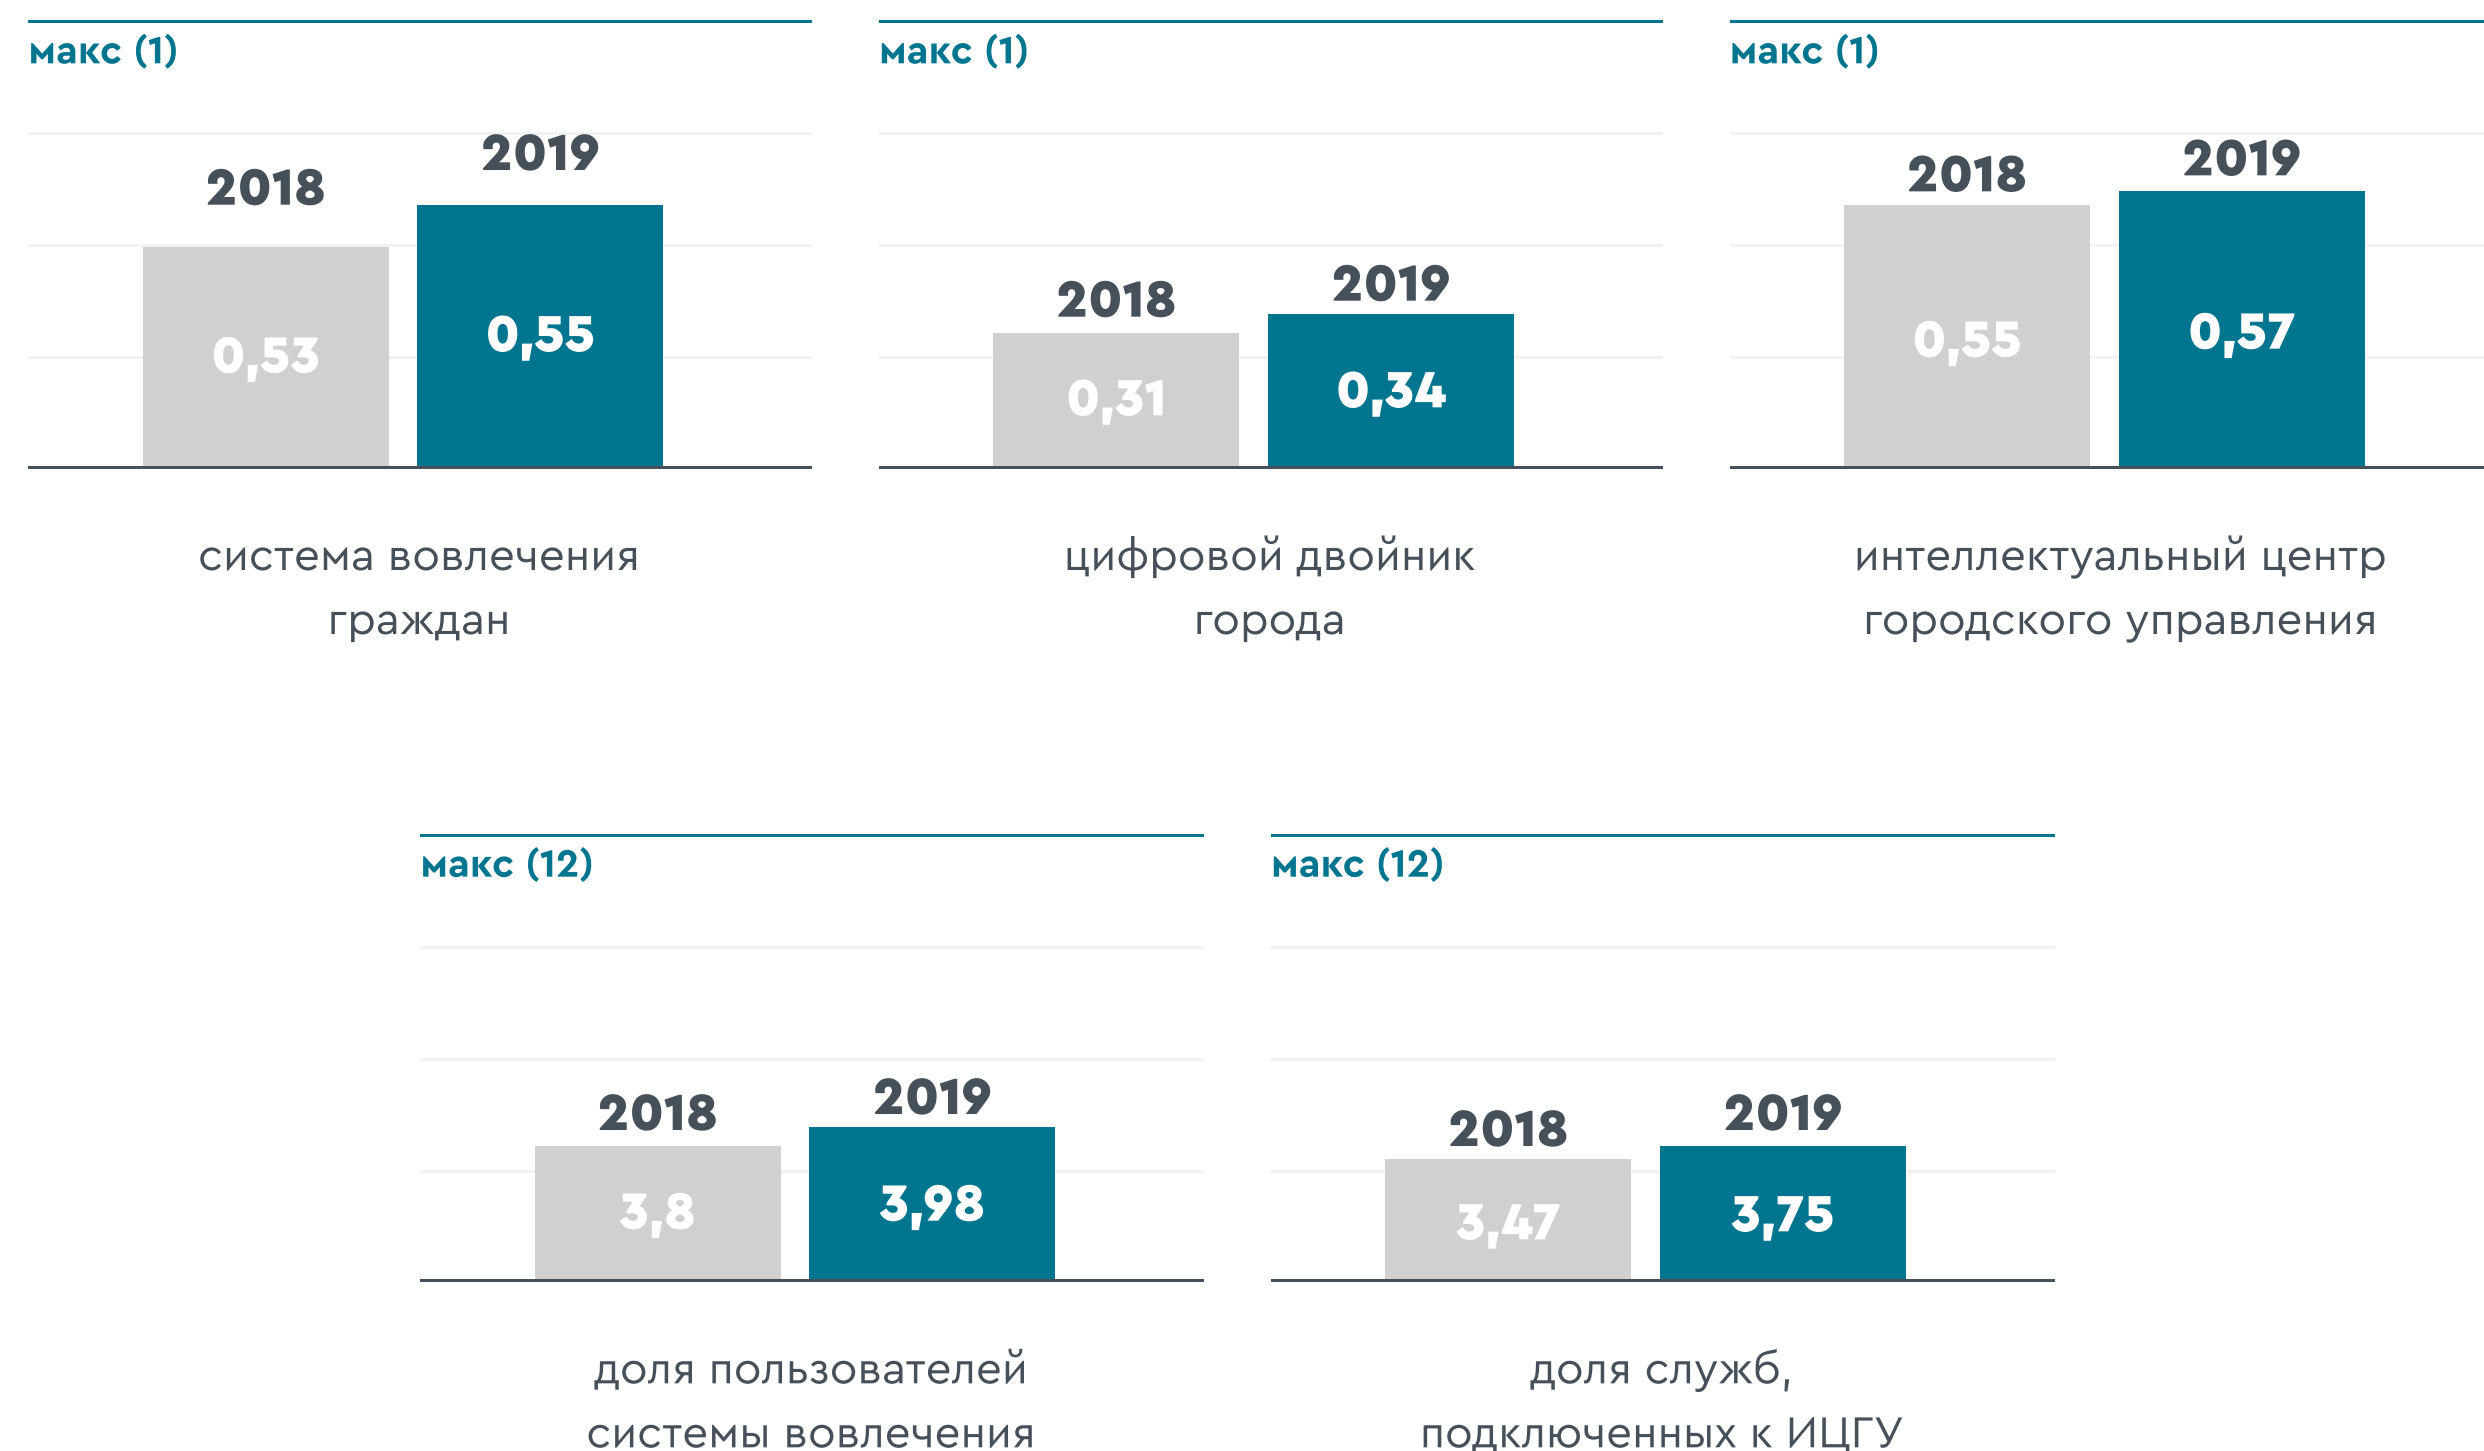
макс (1)

2018 2019

0,53 0,55

система вовлечения граждан

макс (1)

2018 2019

0,31 0,34

цифровой двойник города

макс (1)

2018 2019

0,55 0,57

интеллектуальный центр городского управления

макс (12)

2018 2019

3,8 3,98

доля пользователей системы вовлечения

макс (12)

2018 2019

3,47 3,75

доля служб, подключенных к ИЦГУ